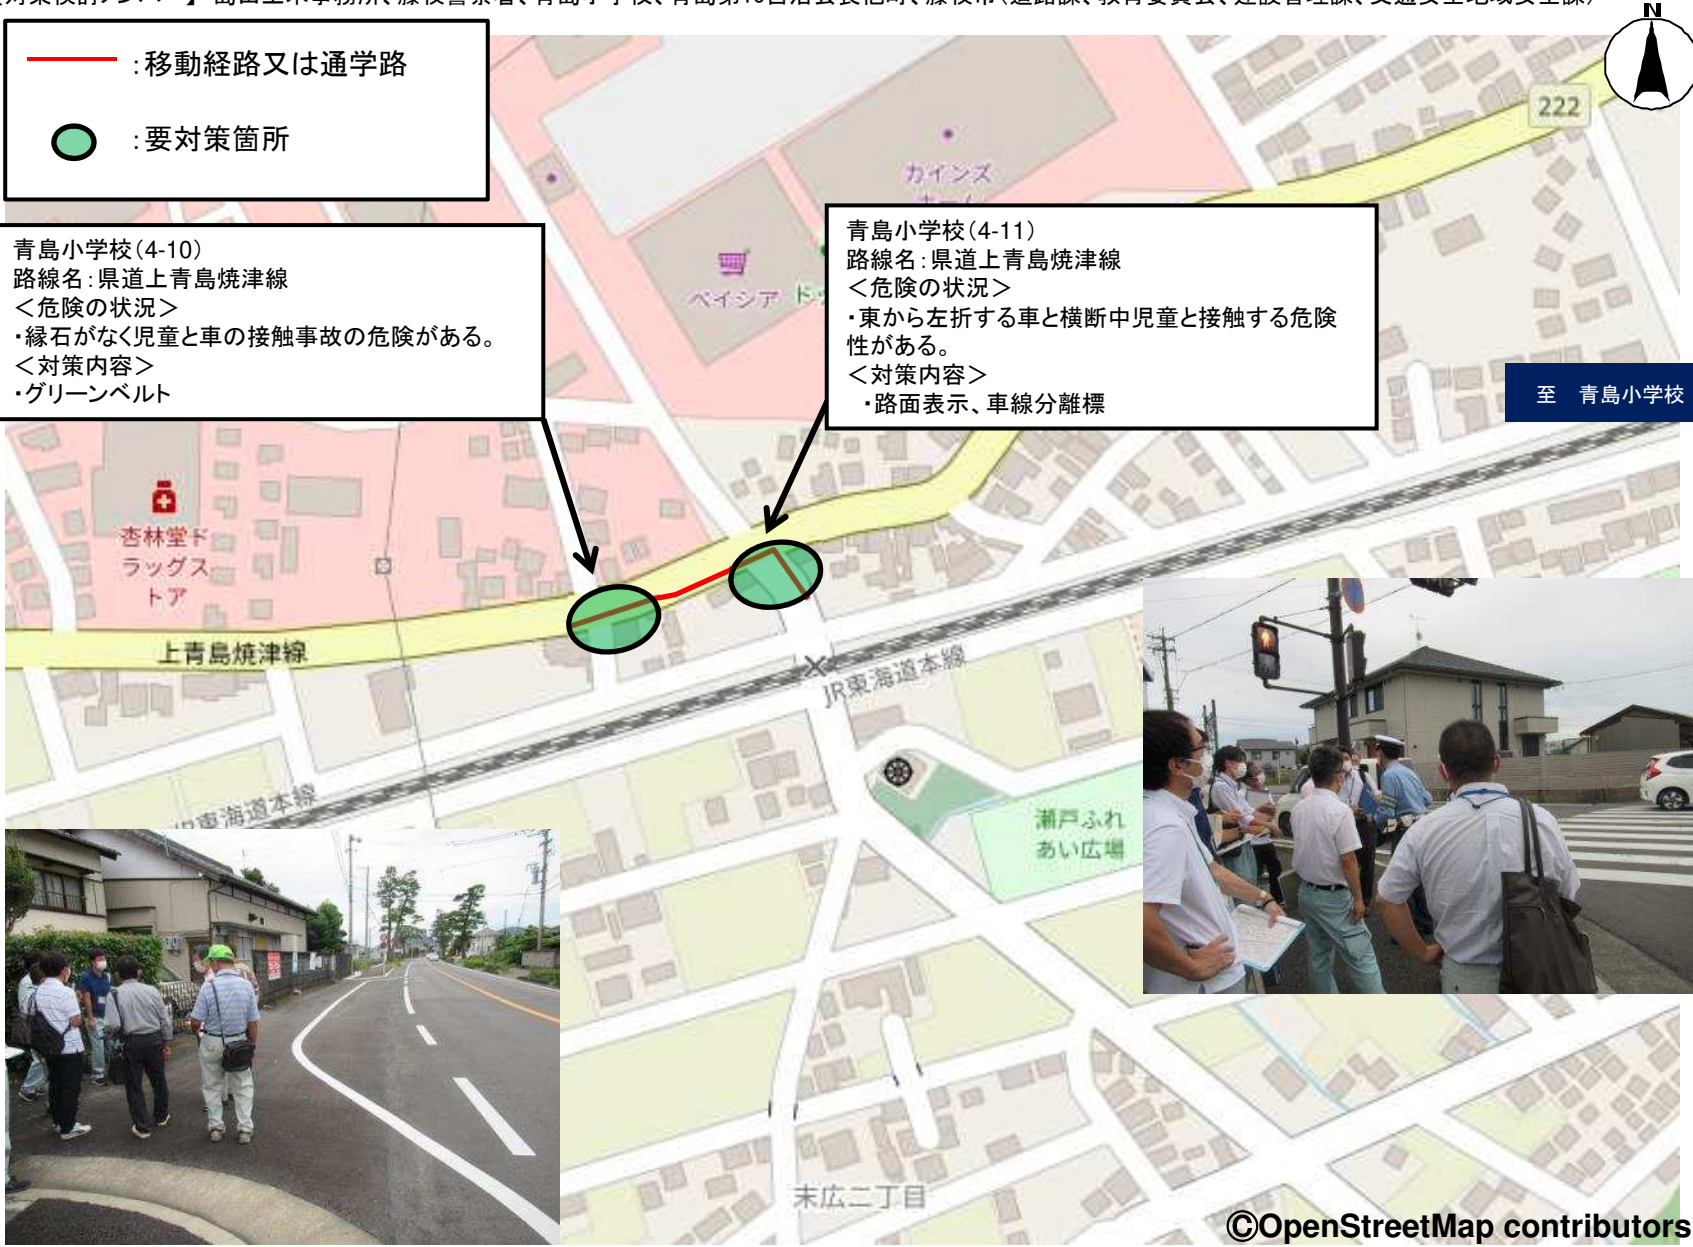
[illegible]

：移動経路又は通学路

：要対策箇所

N

222

カインズ

青島小学校（4-10）
路線名：県道上青島焼津線
＜危険の状況＞
・縁石がなく児童と車の接触事故の危険がある。
＜対策内容＞
・グリーンベルト

ベイシア

青島小学校（4-11）
路線名：県道上青島焼津線
＜危険の状況＞
・東から左折する車と横断中児童と接触する危険性がある。
＜対策内容＞
・路面表示、車線分離標

至　青島小学校

杏林堂ドラッグストア

上青島焼津線

JR東海道本線

JR東海道本線

瀬戸ふれあい広場

末広二丁目

©OpenStreetMap contributors